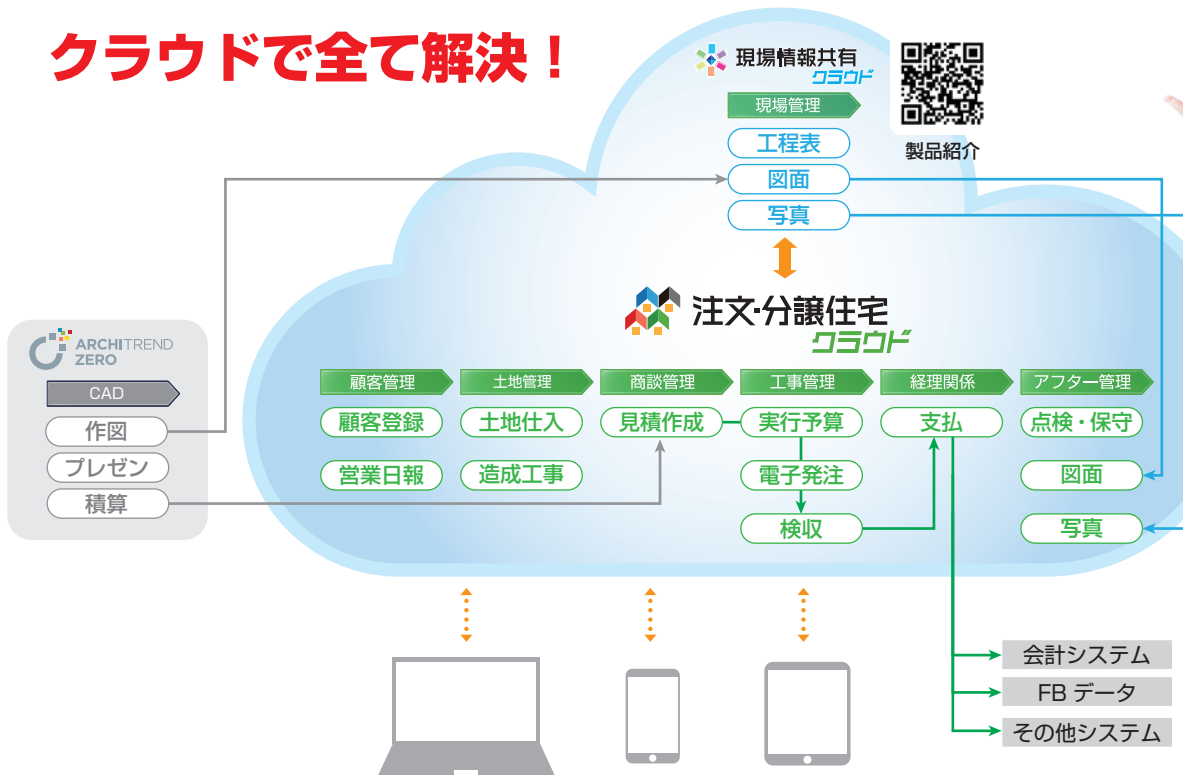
クラウドで全て解決！

現場情報共有
クラウド

製品紹介

現場管理
工程表
図面
写真

ARCHITREND ZERO
CAD
作図
プレゼン
積算

注文·分譲住宅
クラウド

顧客管理
顧客登録
営業日報

土地管理
土地仕入
造成工事

商談管理
見積作成

工事管理
実行予算
電子発注
検収

経理関係
支払

アフター管理
点検・保守
図面
写真

会計システム
FB データ
その他システム